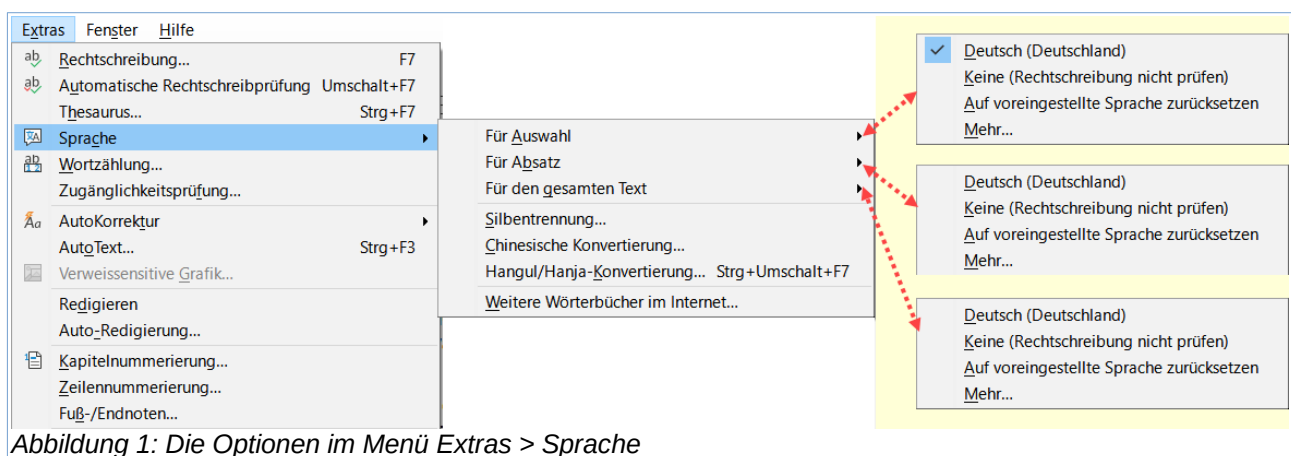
Extras Fenster Hilfe

Rechtschreibung... F7
Automatische Rechtschreibprüfung Umschalt+F7
Thesaurus... Strg+F7
Sprache
Wortzählung...
Zugänglichkeitsprüfung...
AutoKorrektur
AutoText... Strg+F3
Verweissensitive Grafik...
Redigieren
Auto-Redigierung...
Kapitelnummerierung...
Zeilennummerierung...
Fuß-/Endnoten...

Für Auswahl
Für Absatz
Für den gesamten Text
Silbentrennung...
Chinesische Konvertierung...
Hangul/Hanja-Konvertierung... Strg+Umschalt+F7
Weitere Wörterbücher im Internet...

Deutsch (Deutschland)
Keine (Rechtschreibung nicht prüfen)
Auf voreingestellte Sprache zurücksetzen
Mehr...

Deutsch (Deutschland)
Keine (Rechtschreibung nicht prüfen)
Auf voreingestellte Sprache zurücksetzen
Mehr...

Deutsch (Deutschland)
Keine (Rechtschreibung nicht prüfen)
Auf voreingestellte Sprache zurücksetzen
Mehr...

Abbildung 1: Die Optionen im Menü Extras > Sprache